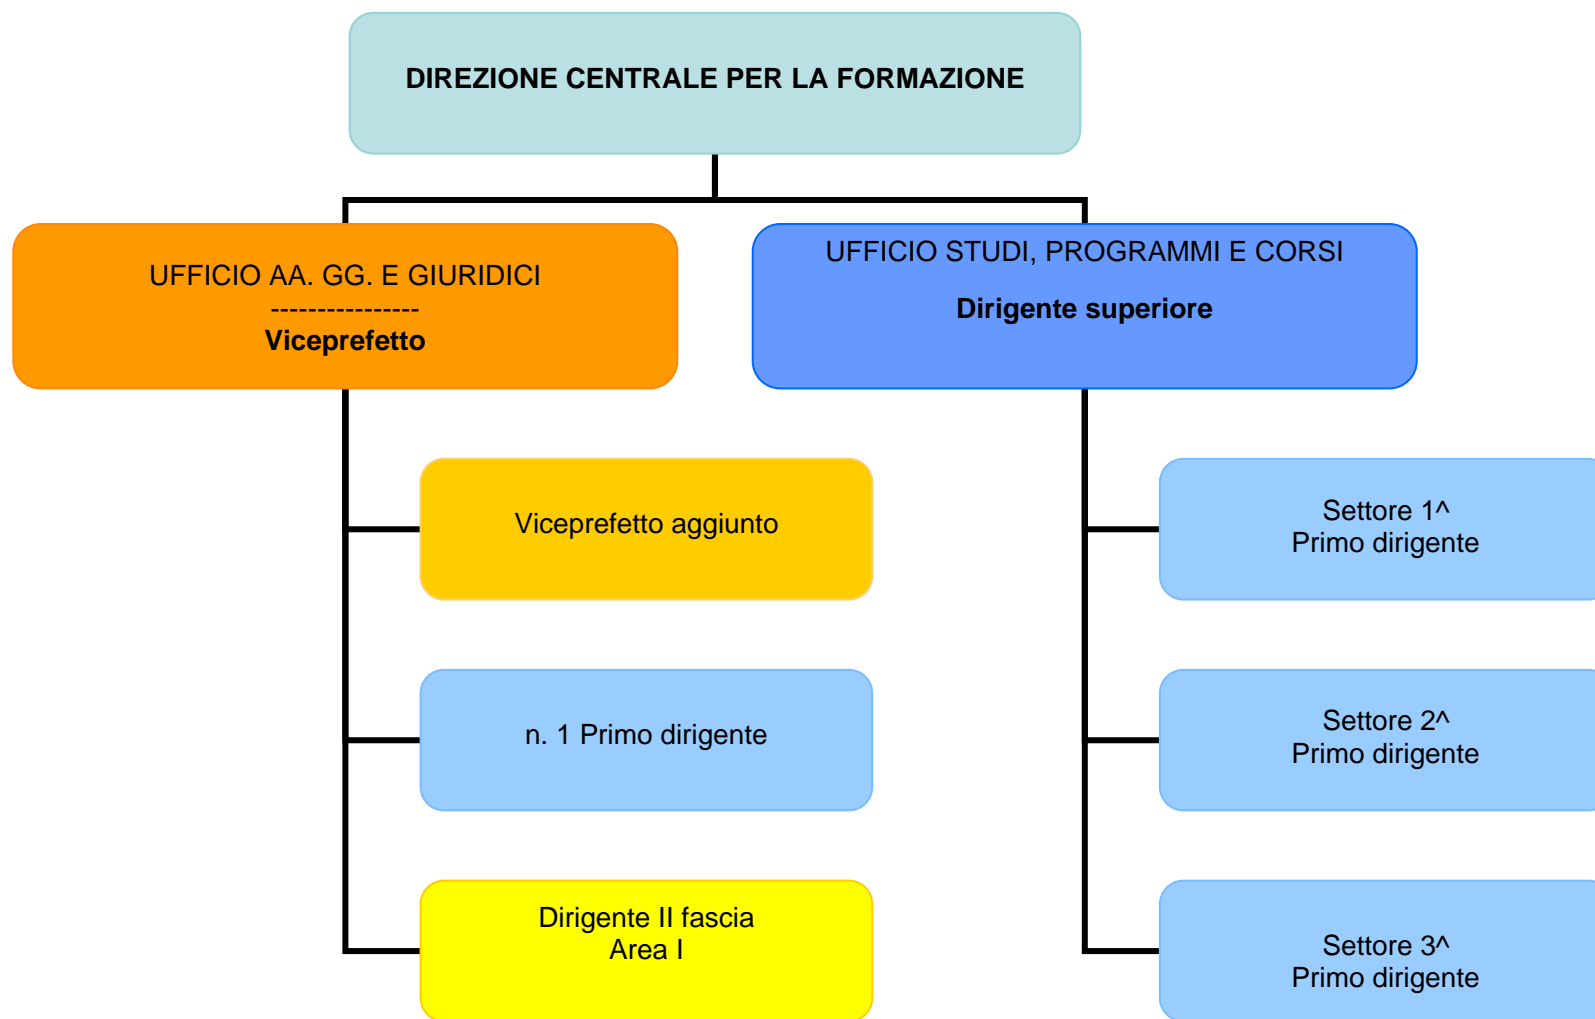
DIREZIONE CENTRALE PER LA FORMAZIONE

UFFICIO AA. GG. E GIURIDICI
----------------
Viceprefetto

UFFICIO STUDI, PROGRAMMI E CORSI

Dirigente superiore

Viceprefetto aggiunto

n. 1 Primo dirigente

Dirigente II fascia
Area I

Settore 1^
Primo dirigente

Settore 2^
Primo dirigente

Settore 3^
Primo dirigente